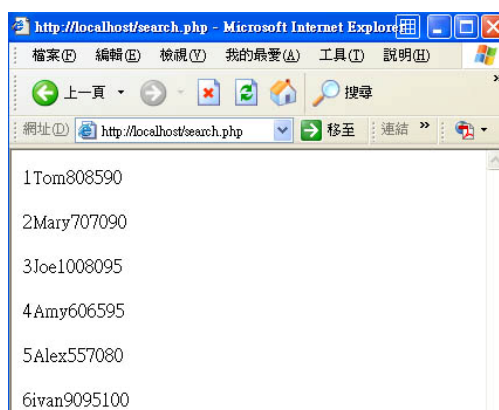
http://localhost/search.php - Microsoft Internet Explore

檔案(F) 編輯(E) 檢視(V) 我的最愛(A) 工具(T) 說明(H)

上一頁 搜尋

網址(D) http://localhost/search.php 移至 連結 »

1Tom808590

2Mary707090

3Joe1008095

4Amy606595

5Alex557080

6ivan9095100